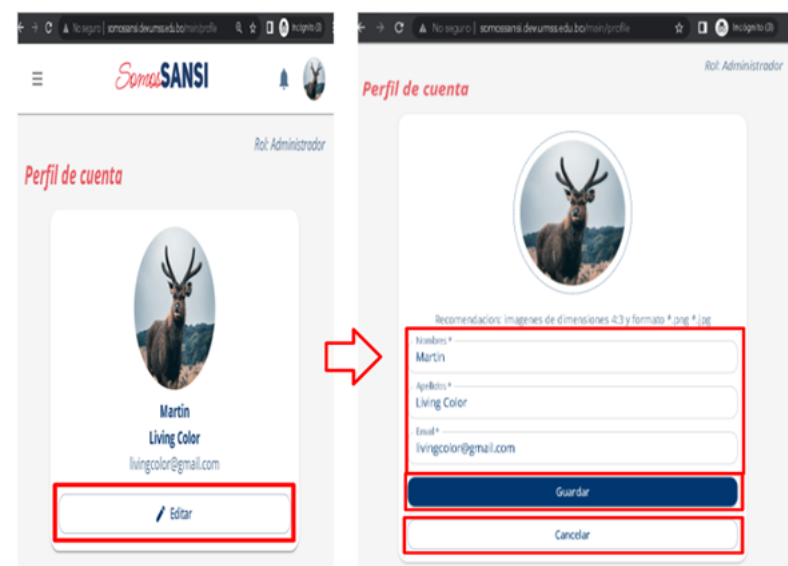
No seguro | somossansi.devumss.edu.bo/main/profile

Incógnito (3)

SomosSANSI

Rol: Administrador

Perfil de cuenta

Martin

Living Color

livingcolor@gmail.com

Editar

No seguro | somossansi.devumss.edu.bo/main/profile

Incógnito (3)

Rol: Administrador

Perfil de cuenta

Recomendacion: imagenes de dimensiones 4:3 y formato *.png *.jpg

Nombres *

Martin

Apellidos *

Living Color

Email *

livingcolor@gmail.com

Guardar

Cancelar